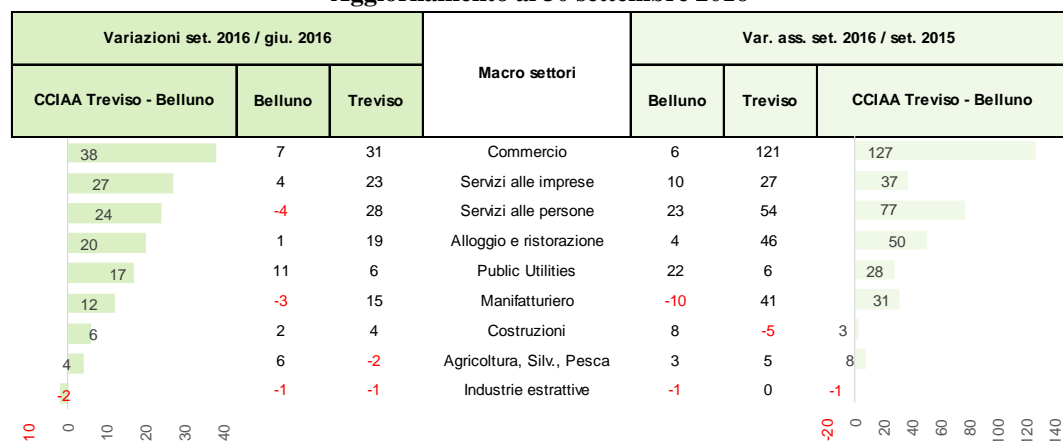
Aggiornamento al 30 settembre 2016

| Variazioni set. 2016 / giu. 2016 | | | Macro settori | Var. ass. set. 2016 / set. 2015 | | |
|---|---|---|---|---|---|---|
| CCIAA Treviso - Belluno | Belluno | Treviso | | Belluno | Treviso | CCIAA Treviso - Belluno |
| 38 | 7 | 31 | Commercio | 6 | 121 | 127 |
| 27 | 4 | 23 | Servizi alle imprese | 10 | 27 | 37 |
| 24 | -4 | 28 | Servizi alle persone | 23 | 54 | 77 |
| 20 | 1 | 19 | Alloggio e ristorazione | 4 | 46 | 50 |
| 17 | 11 | 6 | Public Utilities | 22 | 6 | 28 |
| 12 | -3 | 15 | Manifatturiero | -10 | 41 | 31 |
| 6 | 2 | 4 | Costruzioni | 8 | -5 | 3 |
| 4 | 6 | -2 | Agricoltura, Silv., Pesca | 3 | 5 | 8 |
| -2 | -1 | -1 | Industrie estrattive | -1 | 0 | -1 |

-10 0 10 20 30 40

-20 0 20 40 60 80 100 120 140